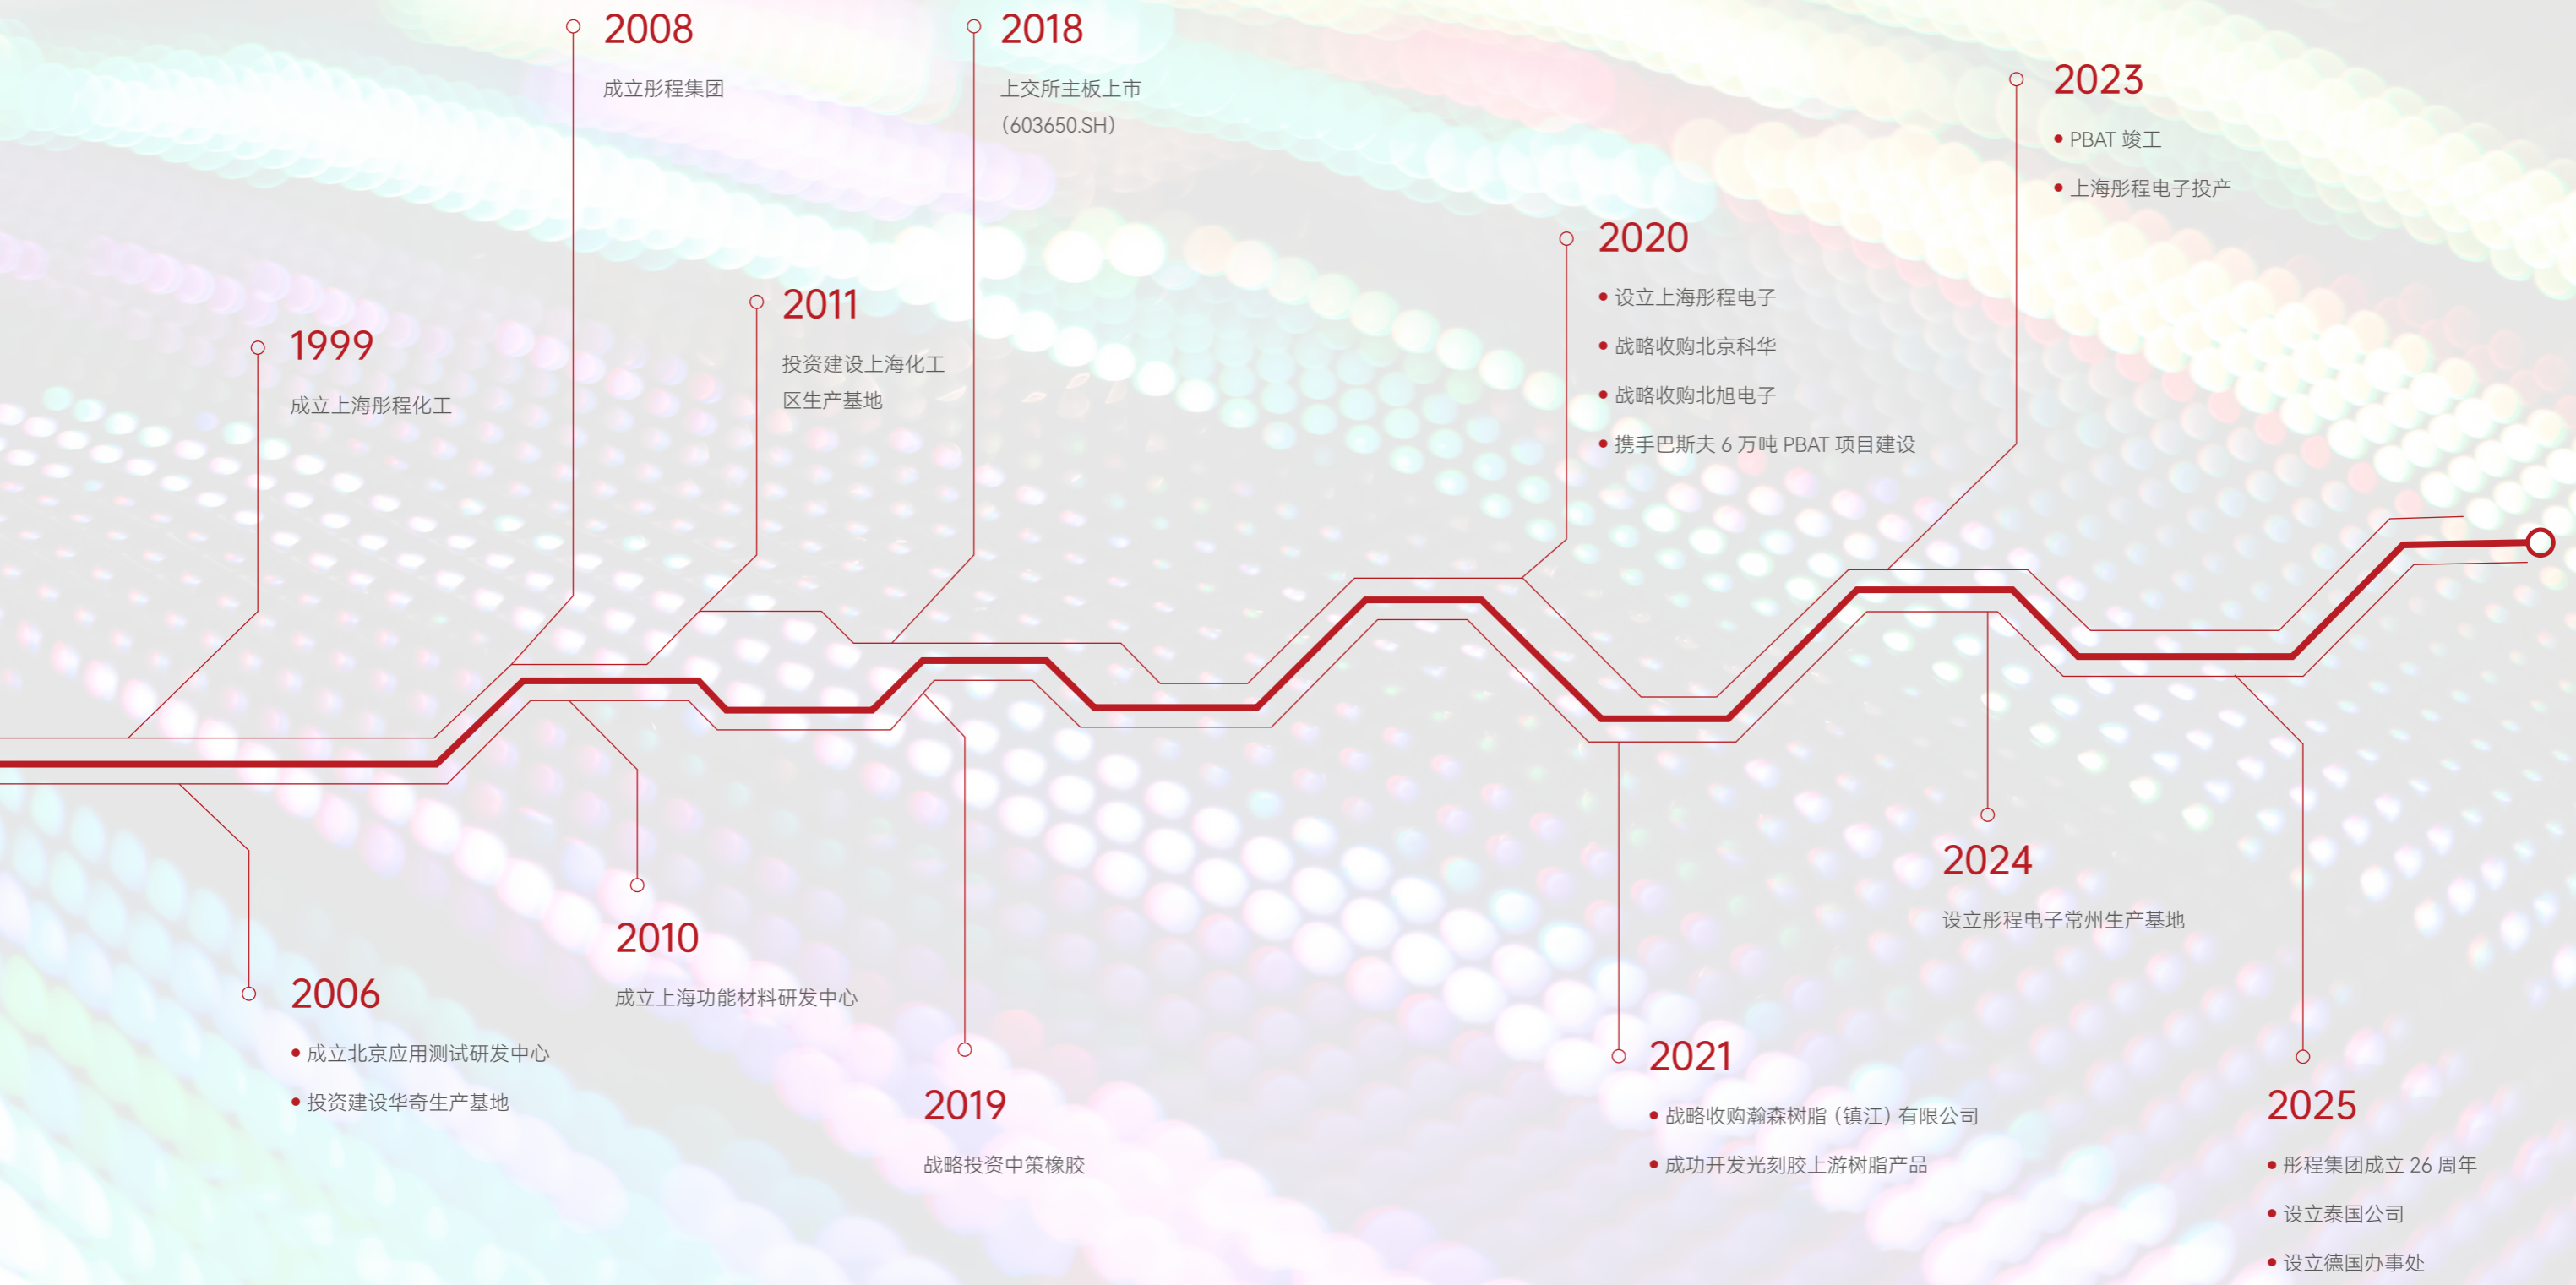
1999
成立上海彤程化工

2006
• 成立北京应用测试研发中心
• 投资建设华奇生产基地

2008
成立彤程集团

2010
成立上海功能材料研发中心

2011
投资建设上海化工区生产基地

2018
上交所主板上市
(603650.SH)

2019
战略投资中策橡胶

2020
• 设立上海彤程电子
• 战略收购北京科华
• 战略收购北旭电子
• 携手巴斯夫 6 万吨 PBAT 项目建设

2021
• 战略收购瀚森树脂（镇江）有限公司
• 成功开发光刻胶上游树脂产品

2023
• PBAT 竣工
• 上海彤程电子投产

2024
设立彤程电子常州生产基地

2025
• 彤程集团成立 26 周年
• 设立泰国公司
• 设立德国办事处